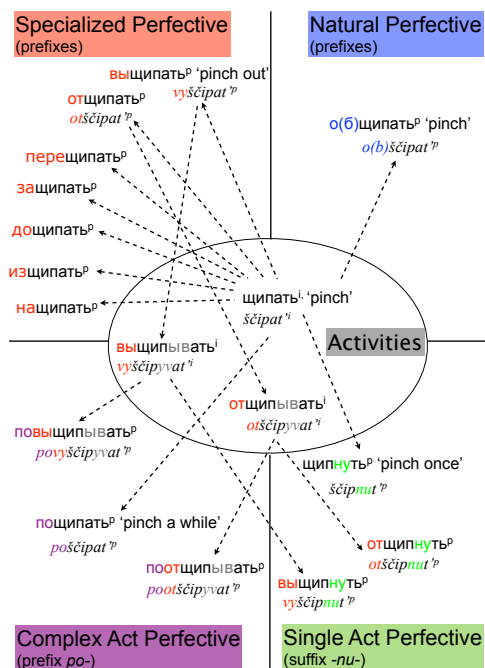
Specialized Perfective
(prefixes)

Natural Perfective
(prefixes)

выщипатьp 'pinch out'
vyščipat'p

отщипатьp
otščipat'p

перещипатьp

защипатьp

дощипатьp

изщипатьp

нащипатьp

о(б)щипатьp 'pinch'
o(b)ščipat'p

щипатьi 'pinch'
ščipat'i

Activities

выщипыватьi
vyščipyvat'i

отщипыватьi
otščipyvat'i

повыщипыватьp
povyščipyvat'p

щипнутьp 'pinch once'
ščipnut'p

пощипатьp 'pinch a while'
poščipat'p

отщипнутьp
otščipnut'p

поотщипыватьp
pootščipyvat'p

выщипнутьp
vyščipnut'p

Complex Act Perfective
(prefix po-)

Single Act Perfective
(suffix -nu-)